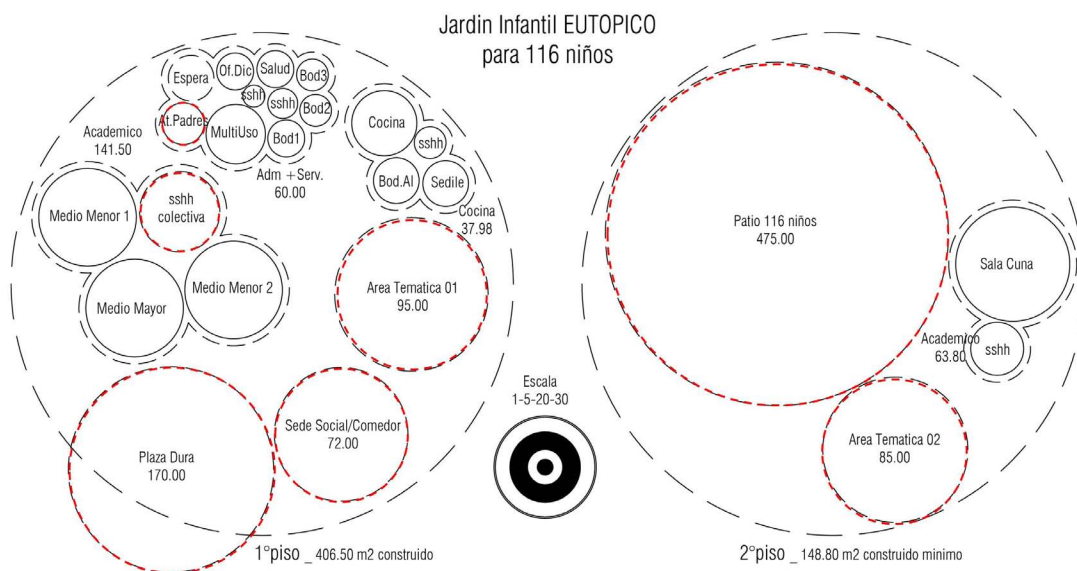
Jardin Infantil EUTOPICO
para 116 niños

Espera
Of.Dic
Salud
Bod3
sshh
sshh
Bod2
At.Padres
MultiUso
Bod1
Academico
141.50
Adm + Serv.
60.00
Cocina
sshh
Bod.Al
Sedile
Cocina
37.98
Medio Menor 1
sshh
colectiva
Medio Menor 2
Medio Mayor
Area Tematica 01
95.00
Escala
1-5-20-30
Sede Social/Comedor
72.00
Plaza Dura
170.00
1°piso _ 406.50 m2 construido

Patio 116 niños
475.00
Sala Cuna
Academico
63.80
sshh
Area Tematica 02
85.00
2°piso _ 148.80 m2 construido minimo